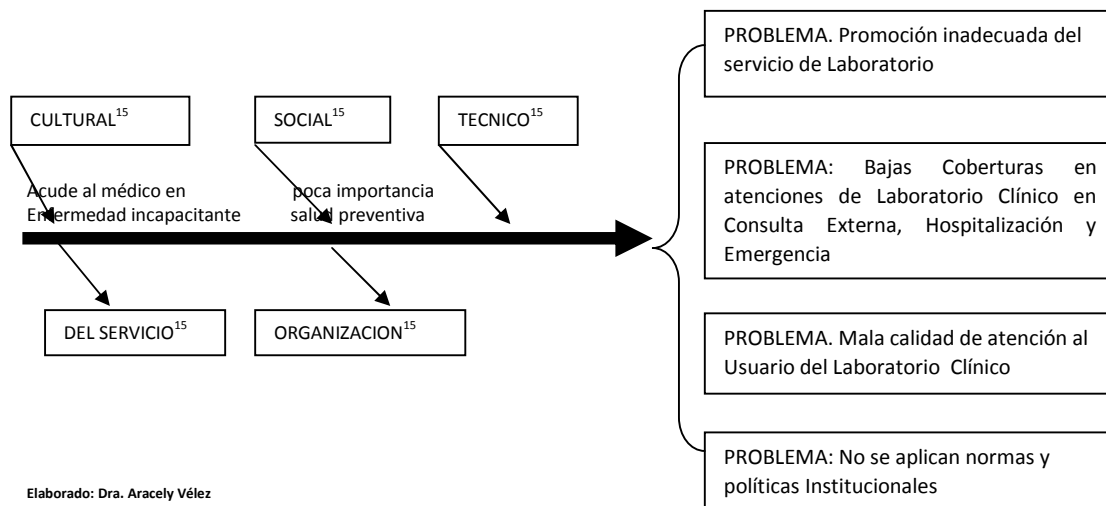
CULTURAL$^{15}$

SOCIAL$^{15}$

TECNICO$^{15}$

Acude al médico en Enfermedad incapacitante

poca importancia salud preventiva

DEL SERVICIO$^{15}$

ORGANIZACION$^{15}$

PROBLEMA. Promoción inadecuada del servicio de Laboratorio

PROBLEMA: Bajas Coberturas en atenciones de Laboratorio Clínico en Consulta Externa, Hospitalización y Emergencia

PROBLEMA. Mala calidad de atención al Usuario del Laboratorio Clínico

PROBLEMA: No se aplican normas y políticas Institucionales

Elaborado: Dra. Aracely Vélez